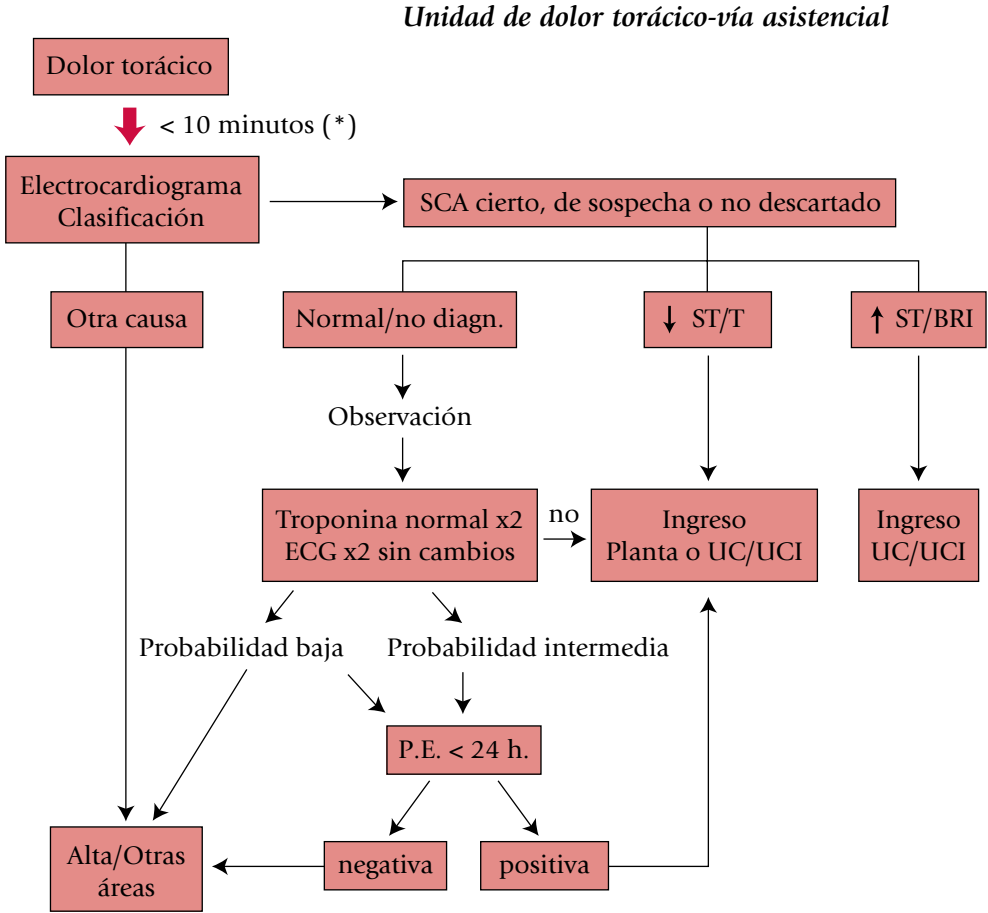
Unidad de dolor torácico-vía asistencial

Dolor torácico

< 10 minutos (*)

Electrocardiograma
Clasificación

SCA cierto, de sospecha o no descartado

Otra causa

Normal/no diagn.

↓ ST/T

↑ ST/BRI

Observación

Troponina normal x2
ECG x2 sin cambios

no

Ingreso
Planta o UC/UCI

Ingreso
UC/UCI

Probabilidad baja

Probabilidad intermedia

P.E. < 24 h.

Alta/Otras áreas

negativa

positiva